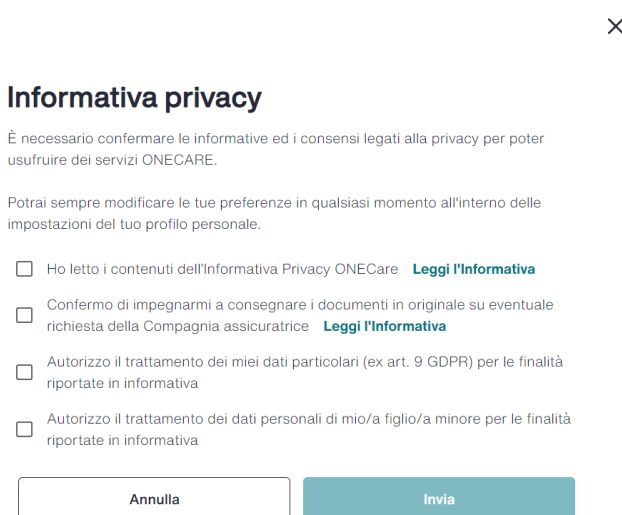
×

Informativa privacy

È necessario confermare le informative ed i consensi legati alla privacy per poter usufruire dei servizi ONECARE.

Potrai sempre modificare le tue preferenze in qualsiasi momento all'interno delle impostazioni del tuo profilo personale.

Ho letto i contenuti dell'Informativa Privacy ONECare Leggi l'Informativa

Confermo di impegnarmi a consegnare i documenti in originale su eventuale richiesta della Compagnia assicuratrice Leggi l'Informativa

Autorizzo il trattamento dei miei dati particolari (ex art. 9 GDPR) per le finalità riportate in informativa

Autorizzo il trattamento dei dati personali di mio/a figlio/a minore per le finalità riportate in informativa

Annulla

Invia